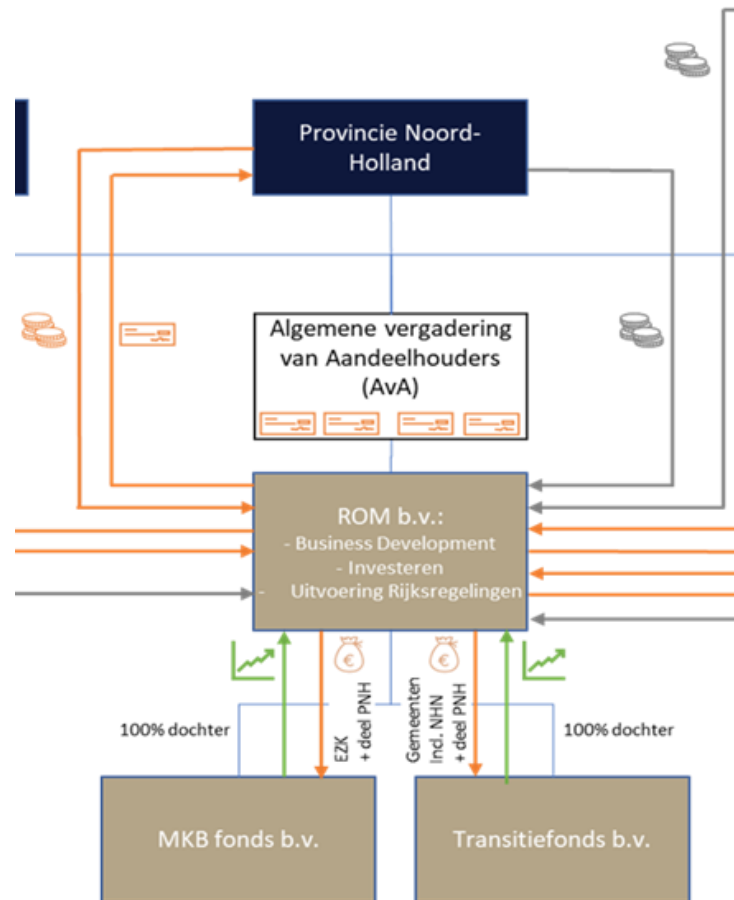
Provincie Noord-Holland

Algemene vergadering van Aandeelhouders (AvA)

ROM b.v.:
- Business Development
- Investeren
- Uitvoering Rijksregelingen

€

€

EZK + deel PNH

Gemeenten Ind. NHN + deel PNH

100% dochter

100% dochter

MKB fonds b.v.

Transitiefonds b.v.